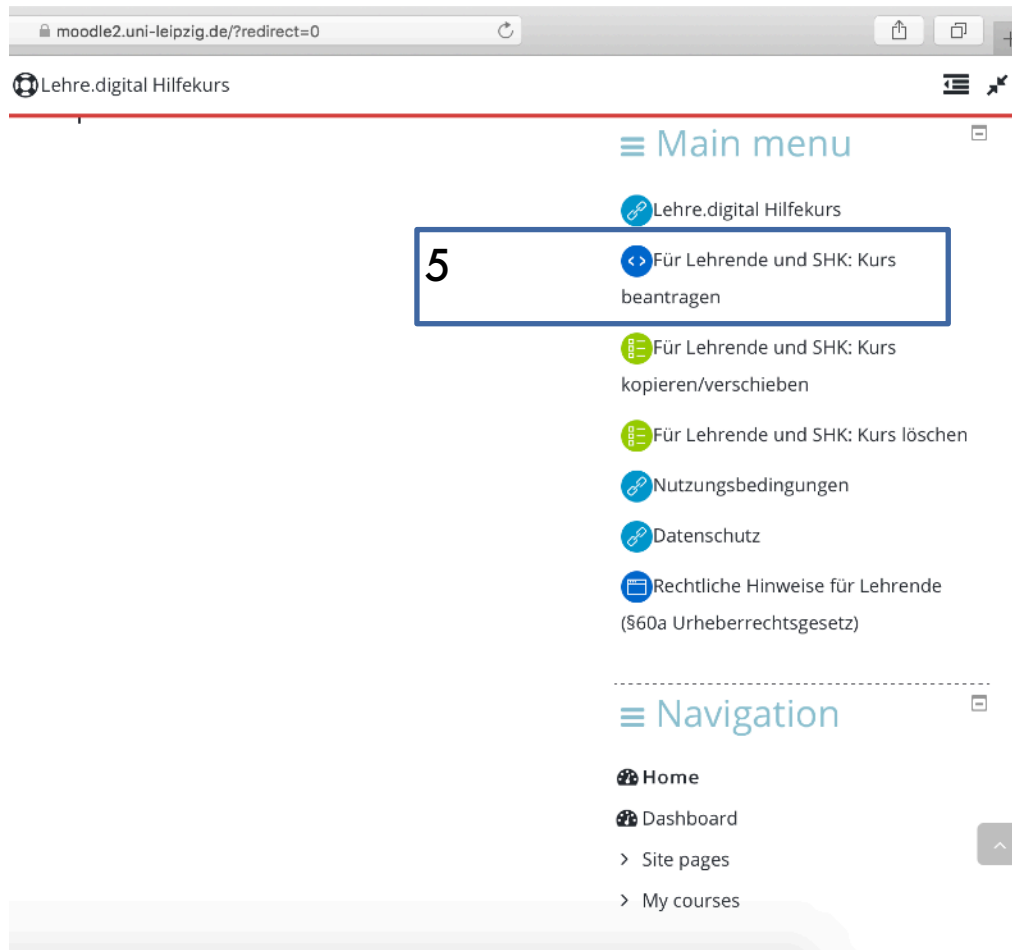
moodle2.uni-leipzig.de/?redirect=0

Lehre.digital Hilfekurs

Main menu

Lehre.digital Hilfekurs

5

Für Lehrende und SHK: Kurs beantragen

Für Lehrende und SHK: Kurs kopieren/verschieben

Für Lehrende und SHK: Kurs löschen

Nutzungsbedingungen

Datenschutz

Rechtliche Hinweise für Lehrende (§60a Urheberrechtsgesetz)

Navigation

Home

Dashboard

Site pages

My courses